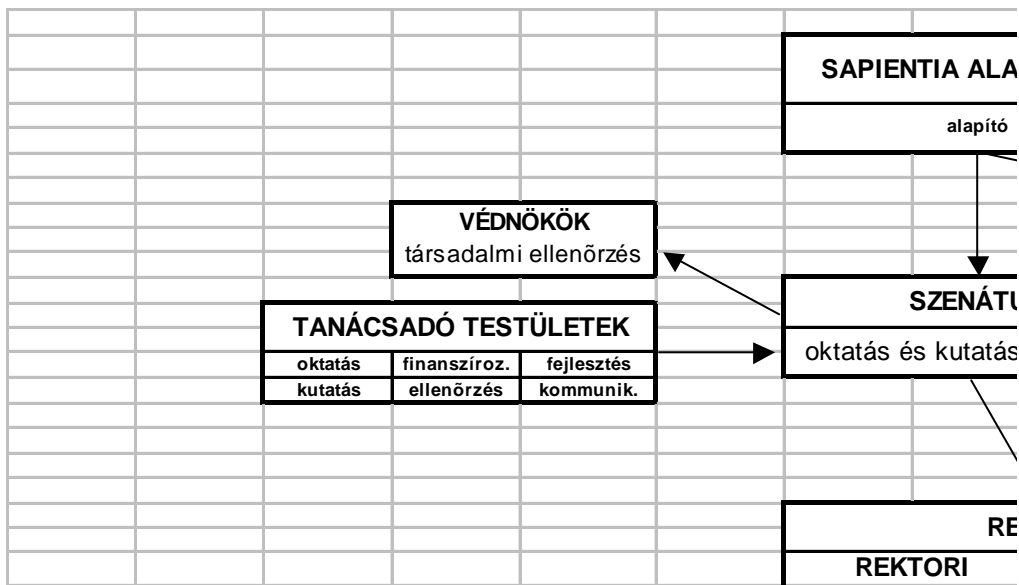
SAPIENTIA ALA

alapító

VÉDNÖKÖK
társadalmi ellenõrzés

SZENÁTU

oktatás és kutatás

TANÁCSADÓ TESTÜLETEK

| oktatás | finanszíroz. | fejlesztés |
|---|---|---|
| kutatás | ellenõrzés | kommunik. |

RE

REKTORI